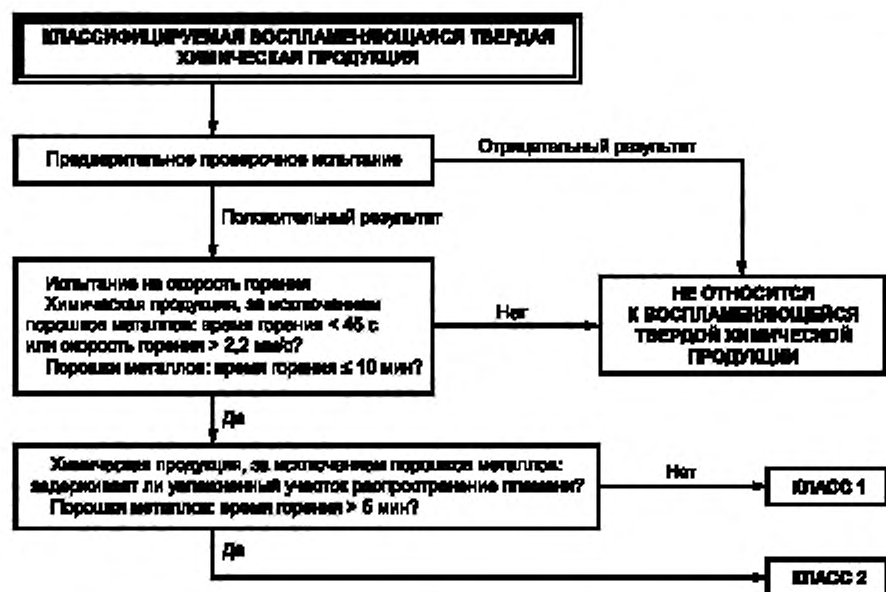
КЛАССИФИЦИРУЕМАЯ ВОСПЛАМЕНЯЮЩАЯСЯ ТВЕРДАЯ ХИМИЧЕСКАЯ ПРОДУКЦИЯ

Предварительное проверочное испытание

Отрицательный результат

Положительный результат

Испытание на скорость горения
Химическая продукция, за исключением порошков металлов: время горения < 45 с или скорость горения > 2,2 мм/с?
Порошки металлов: время горения ≤ 10 мин?

Нет

НЕ ОТНОСИТСЯ К ВОСПЛАМЕНЯЮЩЕЙСЯ ТВЕРДОЙ ХИМИЧЕСКОЙ ПРОДУКЦИИ

Да

Химическая продукция, за исключением порошков металлов: задерживает ли увлажненный участок распространение пламени?
Порошки металлов: время горения > 5 мин?

Нет

КЛАСС 1

Да

КЛАСС 2